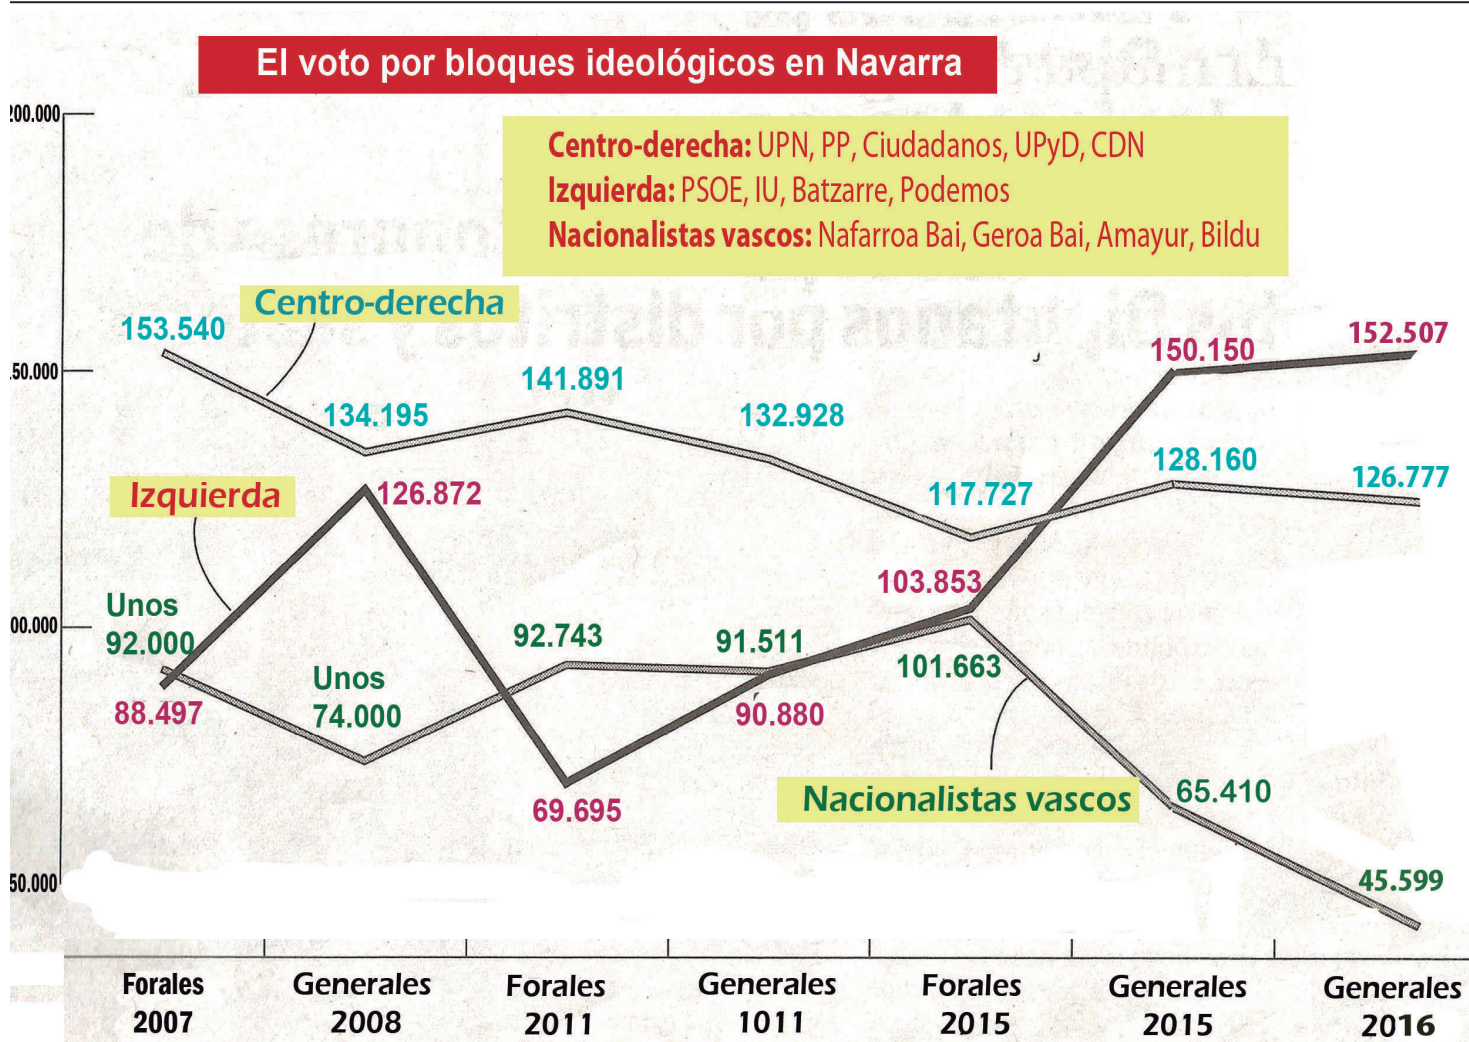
El voto por bloques ideológicos en Navarra

Centro-derecha: UPN, PP, Ciudadanos, UPyD, CDN
Izquierda: PSOE, IU, Batzarre, Podemos
Nacionalistas vascos: Nafarroa Bai, Geroa Bai, Amayur, Bildu

200.000
150.000
100.000
50.000

Centro-derecha
153.540
134.195
141.891
132.928
117.727
128.160
126.777

Izquierda
88.497
126.872
69.695
90.880
103.853
150.150
152.507

Nacionalistas vascos
Unos 92.000
Unos 74.000
92.743
91.511
101.663
65.410
45.599

Forales 2007
Generales 2008
Forales 2011
Generales 1011
Forales 2015
Generales 2015
Generales 2016